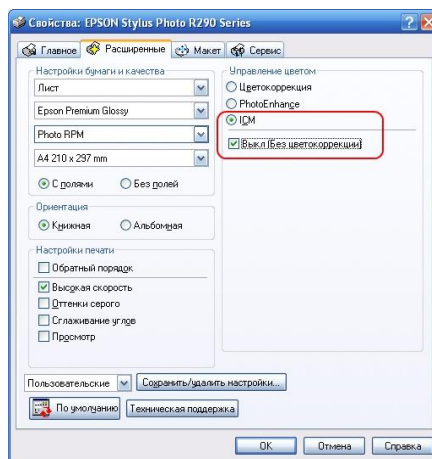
Свойства: EPSON Stylus Photo R290 Series

Главное | Расширенные | Макет | Сервис

Настройки бумаги и качества
Лист
Epson Premium Glossy
Photo RPM
A4 210 x 297 mm
С полями
Без полей

Ориентация
Книжная
Альбомная

Настройки печати
Обратный порядок
Высокая скорость
Оттенки серого
Сглаживание углов
Просмотр

Управление цветом
Цветокоррекция
PhotoEnhance
ICM
Выкл (Без цветокоррекции)

Пользовательские
Сохранить/удалить настройки...
По умолчанию
Техническая поддержка

OK
Отмена
Справка